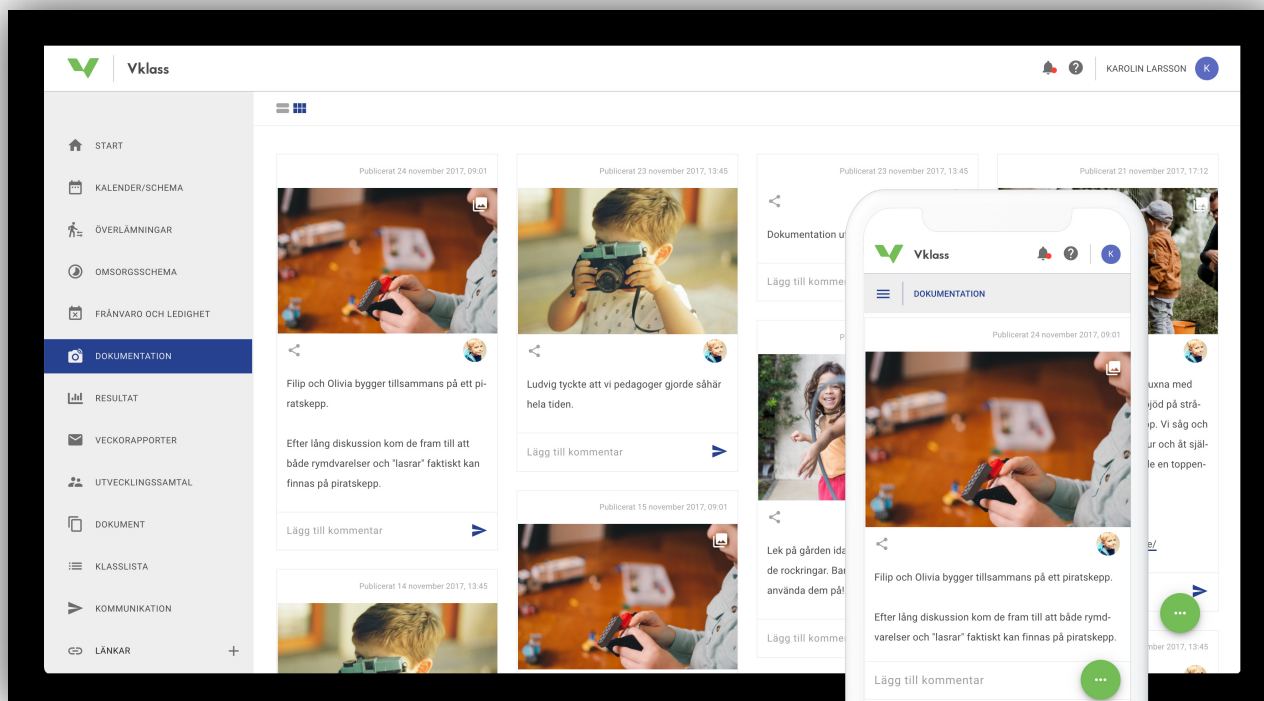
Vklass

KAROLIN LARSSON K

START
KALENDER/SCHEMA
ÖVERLÄMNINGAR
OMSORGSSCHEMA
FRÅNVARO OCH LEDIGHET
DOKUMENTATION
RESULTAT
VECKORAPPORTER
UTVECKLINGSSAMTAL
DOKUMENT
KLASSLISTA
KOMMUNIKATION
LÄNKAR

Publicerat 24 november 2017, 09:01

Filip och Olivia bygger tillsammans på ett piratskepp.

Efter lång diskussion kom de fram till att både rymdvarelser och "lasrar" faktiskt kan finnas på piratskepp.

Lägg till kommentar

Publicerat 14 november 2017, 13:45

Publicerat 23 november 2017, 13:45

Ludvig tyckte att vi pedagoger gjorde såhär hela tiden.

Lägg till kommentar

Publicerat 15 november 2017, 09:01

Publicerat 23 november 2017, 13:45

Dokumentation u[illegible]

Lägg till komm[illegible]

P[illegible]

Lek på gården ida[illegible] de rockringar. Bar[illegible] använda dem på!

Lägg till komme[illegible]

Publicerat 21 november 2017, 17:12

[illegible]uxna med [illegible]öd på strå- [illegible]p. Vi såg och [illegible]ur och åt själ- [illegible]e en toppen-

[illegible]e/

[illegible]mber 2017, 13:45

Vklass

K

DOKUMENTATION

Publicerat 24 november 2017, 09:01

Filip och Olivia bygger tillsammans på ett piratskepp.

Efter lång diskussion kom de fram till att både rymdvarelser och "lasrar" faktiskt kan finnas på piratskepp.

Lägg till kommentar